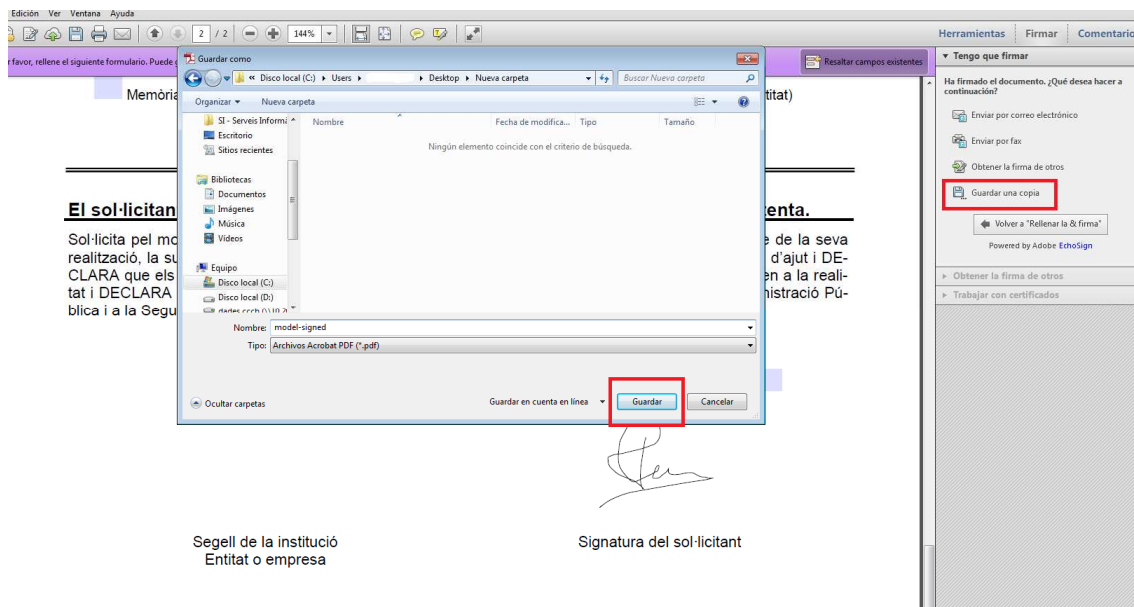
Edición Ver Ventana Ayuda

2 / 2 144%

Herramientas Firmar Comentario

r favor, rellene el siguiente formulario. Puede c

Resaltar campos existentes

Guardar como

« Disco local (C:) ▸ Users ▸ ▸ Desktop ▸ Nueva carpeta

Buscar Nueva carpeta

Organizar ▾ Nueva carpeta

SI - Serveis Informá
Escritorio
Sitios recientes

Bibliotecas
Documentos
Imágenes
Música
Vídeos

Equipo
Disco local (C:)
Disco local (D:)
dades ccch (\\10.2

Nombre Fecha de modifica... Tipo Tamaño

Ningún elemento coincide con el criterio de búsqueda.

Nombre: model-signed

Tipo: Archivos Acrobat PDF (*.pdf)

Ocultar carpetas

Guardar en cuenta en línea

Guardar Cancelar

Memòria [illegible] titat)

El sol·licitan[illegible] xenta.

Sol·licita pel mo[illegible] e de la seva realització, la su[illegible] d'ajut i DECLARA que els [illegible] en a la realitat i DECLARA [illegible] nistració Pública i a la Segu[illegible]

Segell de la institució
Entitat o empresa

Signatura del sol·licitant

▾ Tengo que firmar

Ha firmado el documento. ¿Qué desea hacer a continuación?

Enviar por correo electrónico

Enviar por fax

Obtener la firma de otros

Guardar una copia

Volver a "Rellenar la & firma"

Powered by Adobe EchoSign

▸ Obtener la firma de otros

▸ Trabajar con certificados